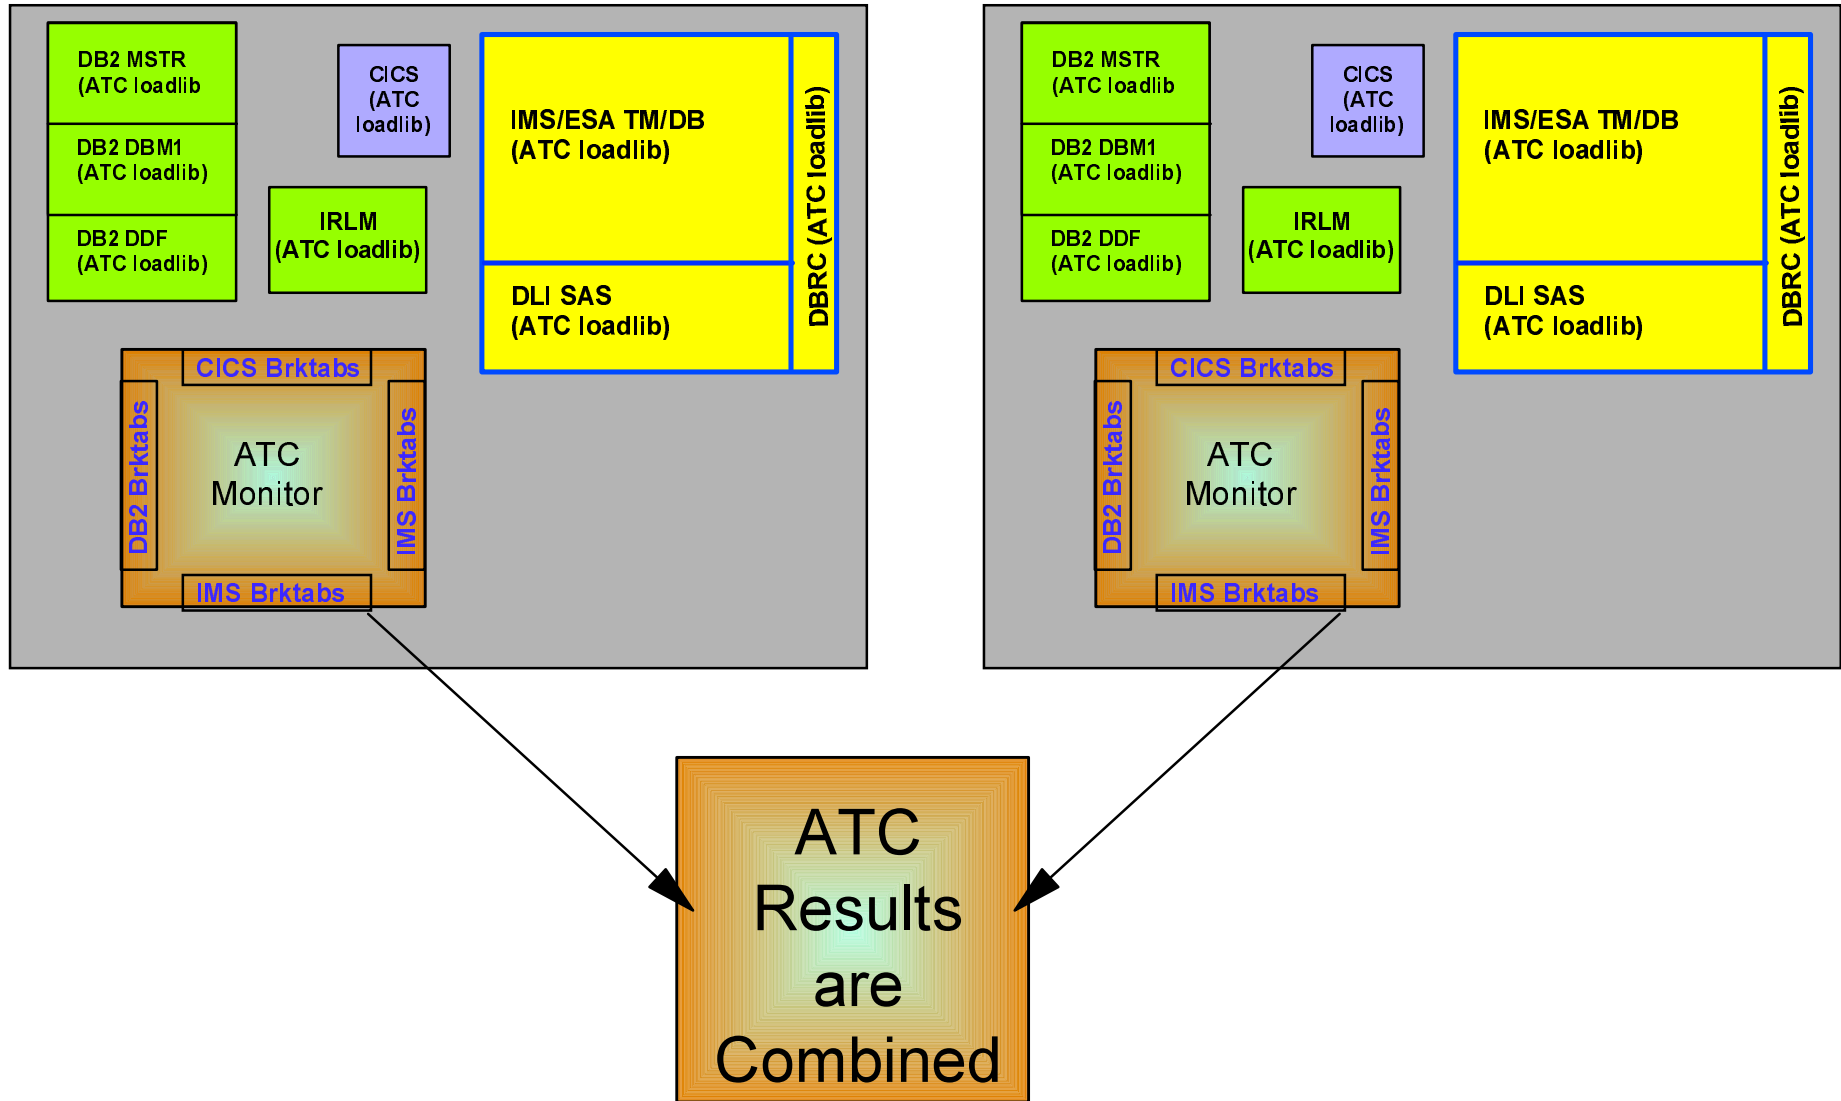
DB2 MSTR
(ATC loadlib

DB2 DBM1
(ATC loadlib)

DB2 DDF
(ATC loadlib)

CICS
(ATC
loadlib)

IRLM
(ATC loadlib)

IMS/ESA TM/DB
(ATC loadlib)

DLI SAS
(ATC loadlib)

DBRC (ATC loadlib)

CICS Brktabs

DB2 Brktabs

ATC
Monitor

IMS Brktabs

IMS Brktabs

DB2 MSTR
(ATC loadlib

DB2 DBM1
(ATC loadlib)

DB2 DDF
(ATC loadlib)

CICS
(ATC
loadlib)

IRLM
(ATC loadlib)

IMS/ESA TM/DB
(ATC loadlib)

DLI SAS
(ATC loadlib)

DBRC (ATC loadlib)

CICS Brktabs

DB2 Brktabs

ATC
Monitor

IMS Brktabs

IMS Brktabs

ATC
Results
are
Combined